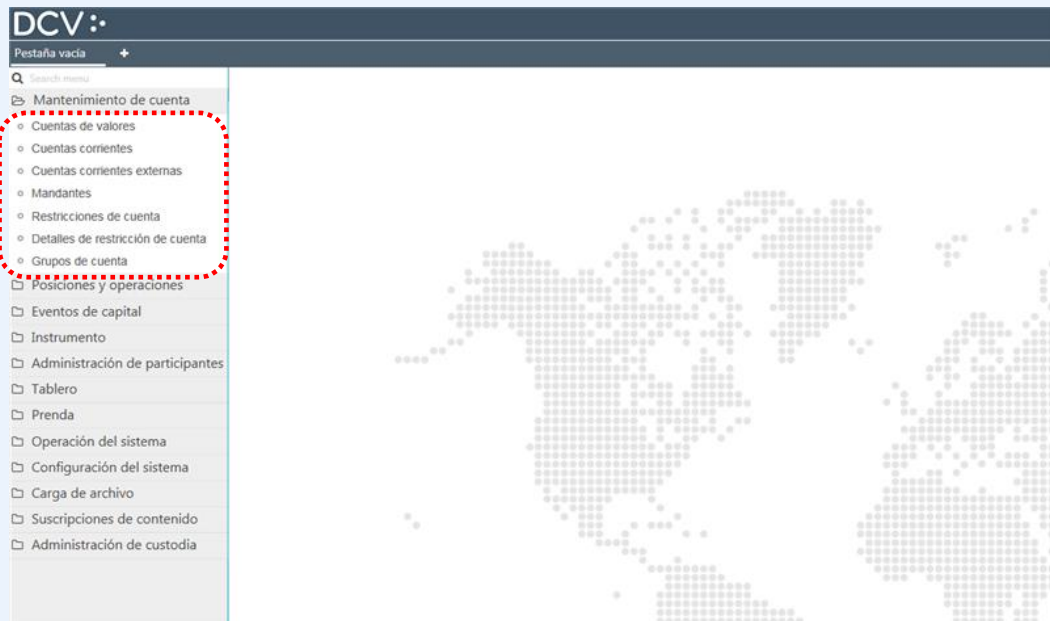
DCV

Pestaña vacía +

Search menu

Mantenimiento de cuenta

Cuentas de valores

Cuentas corrientes

Cuentas corrientes externas

Mandantes

Restricciones de cuenta

Detalles de restricción de cuenta

Grupos de cuenta

Posiciones y operaciones

Eventos de capital

Instrumento

Administración de participantes

Tablero

Prenda

Operación del sistema

Configuración del sistema

Carga de archivo

Suscripciones de contenido

Administración de custodia